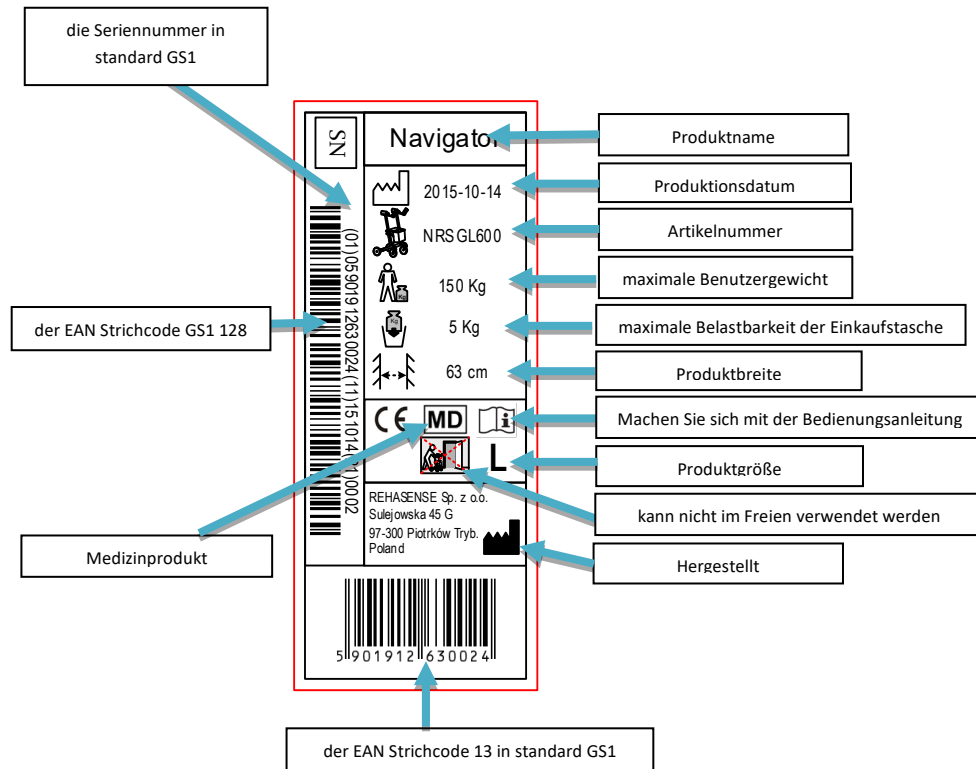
die Seriennummer in standard GS1

SN

Navigator

Produktname

2015-10-14

Produktionsdatum

NRSGL600

Artikelnummer

(01)05901912630024(11)151014(21)0002

150 Kg

maximale Benutzergewicht

der EAN Strichcode GS1 128

5 Kg

maximale Belastbarkeit der Einkaufstasche

63 cm

Produktbreite

CE MD

Machen Sie sich mit der Bedienungsanleitung

L

Produktgröße

REHASENSE Sp. z o.o.
Sulejowska 45 G
97-300 Piotrków Tryb.
Poland

kann nicht im Freien verwendet werden

Medizinprodukt

Hergestellt

5 901912 630024

der EAN Strichcode 13 in standard GS1